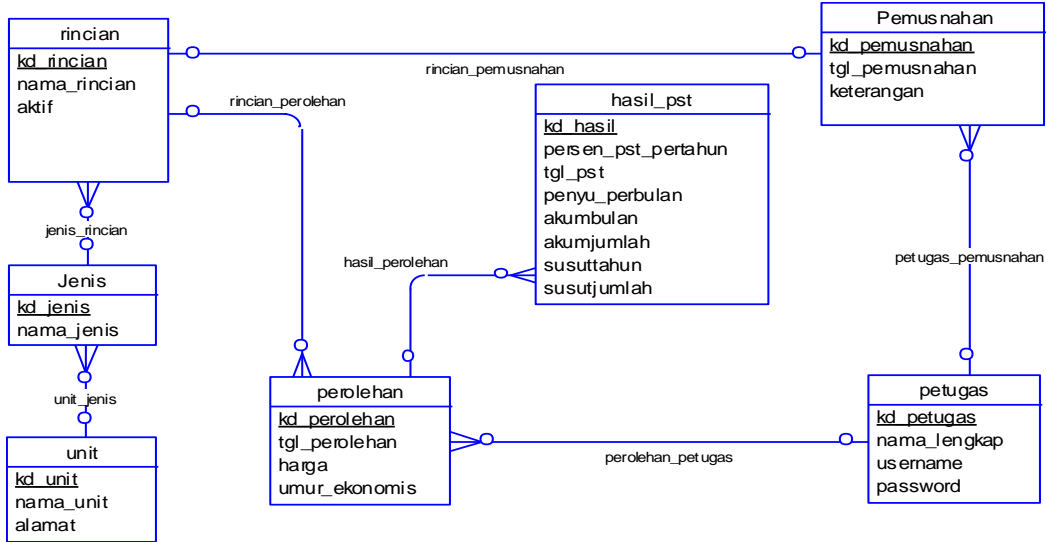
rincian
kd_rincian
nama_rincian
aktif

rincian_pemusnahan

Pemusnahan
kd_pemusnahan
tgl_pemusnahan
keterangan

rincian_perolehan

hasil_pst
kd_hasil
persen_pst_pertahun
tgl_pst
penyu_perbulan
akumbulan
akumjumlah
susuttahun
susutjumlah

jenis_rincian

Jenis
kd_jenis
nama_jenis

hasil_perolehan

petugas_pemusnahan

unit_jenis

unit
kd_unit
nama_unit
alamat

perolehan
kd_perolehan
tgl_perolehan
harga
umur_ekonomis

perolehan_petugas

petugas
kd_petugas
nama_lengkap
username
password